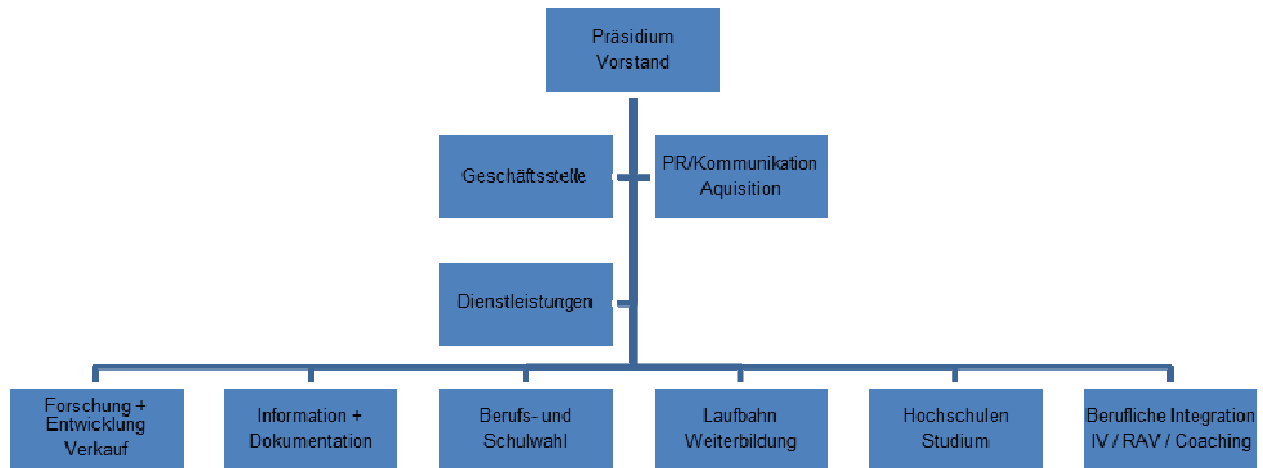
Präsidium
Vorstand

Geschäftsstelle

PR/Kommunikation
Aquisition

Dienstleistungen

Forschung + Entwicklung
Verkauf

Information + Dokumentation

Berufs- und Schulwahl

Laufbahn
Weiterbildung

Hochschulen
Studium

Berufliche Integration
IV / RAV / Coaching